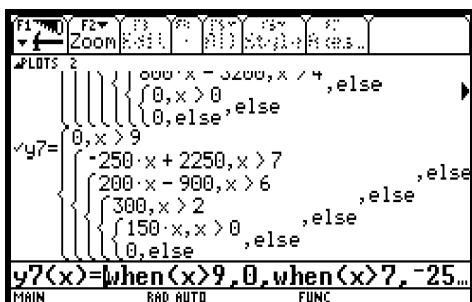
F1 F2▾ Zoom
PLOTS 2
$800 \cdot x - 3200, x > 4$ ,else
$0, x > 0$ ,else
$0,$ else
√y7= $0, x > 9$
$-250 \cdot x + 2250, x > 7$ ,else
$200 \cdot x - 900, x > 6$ ,else
$300, x > 2$ ,else
$150 \cdot x, x > 0$ ,else
$0,$ else ,else
y7(x)=when(x>9,0,when(x>7,-25…
MAIN RAD AUTO FUNC